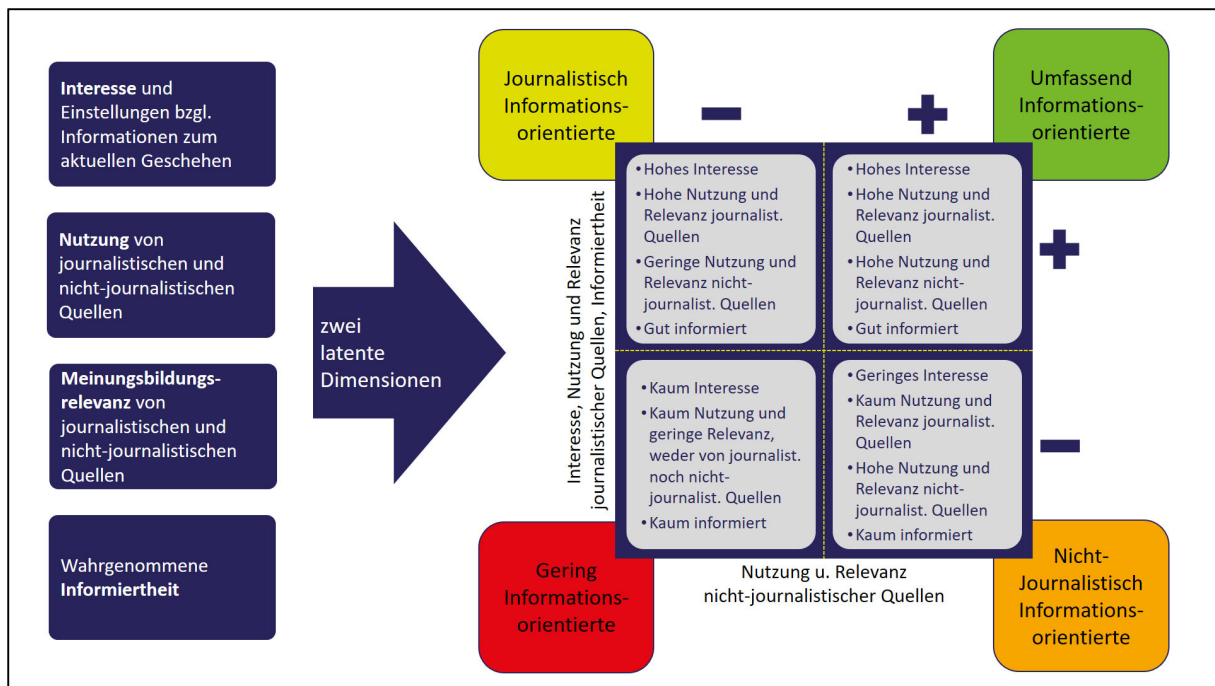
**Interesse** und Einstellungen bzgl. Informationen zum aktuellen Geschehen

**Nutzung** von journalistischen und nicht-journalistischen Quellen

**Meinungsbildungsrelevanz** von journalistischen und nicht-journalistischen Quellen

Wahrgenommene **Informiertheit**

zwei latente Dimensionen

Journalistisch Informations-orientierte

−

+

Umfassend Informations-orientierte

Interesse, Nutzung und Relevanz journalistischer Quellen, Informiertheit

• Hohes Interesse
• Hohe Nutzung und Relevanz journalist. Quellen
• Geringe Nutzung und Relevanz nicht-journalist. Quellen
• Gut informiert

• Hohes Interesse
• Hohe Nutzung und Relevanz journalist. Quellen
• Hohe Nutzung und Relevanz nicht-journalist. Quellen
• Gut informiert

+

• Kaum Interesse
• Kaum Nutzung und geringe Relevanz, weder von journalist. noch nicht-journalist. Quellen
• Kaum informiert

• Geringes Interesse
• Kaum Nutzung und Relevanz journalist. Quellen
• Hohe Nutzung und Relevanz nicht-journalist. Quellen
• Kaum informiert

−

Gering Informations-orientierte

Nutzung u. Relevanz nicht-journalistischer Quellen

Nicht-Journalistisch Informations-orientierte